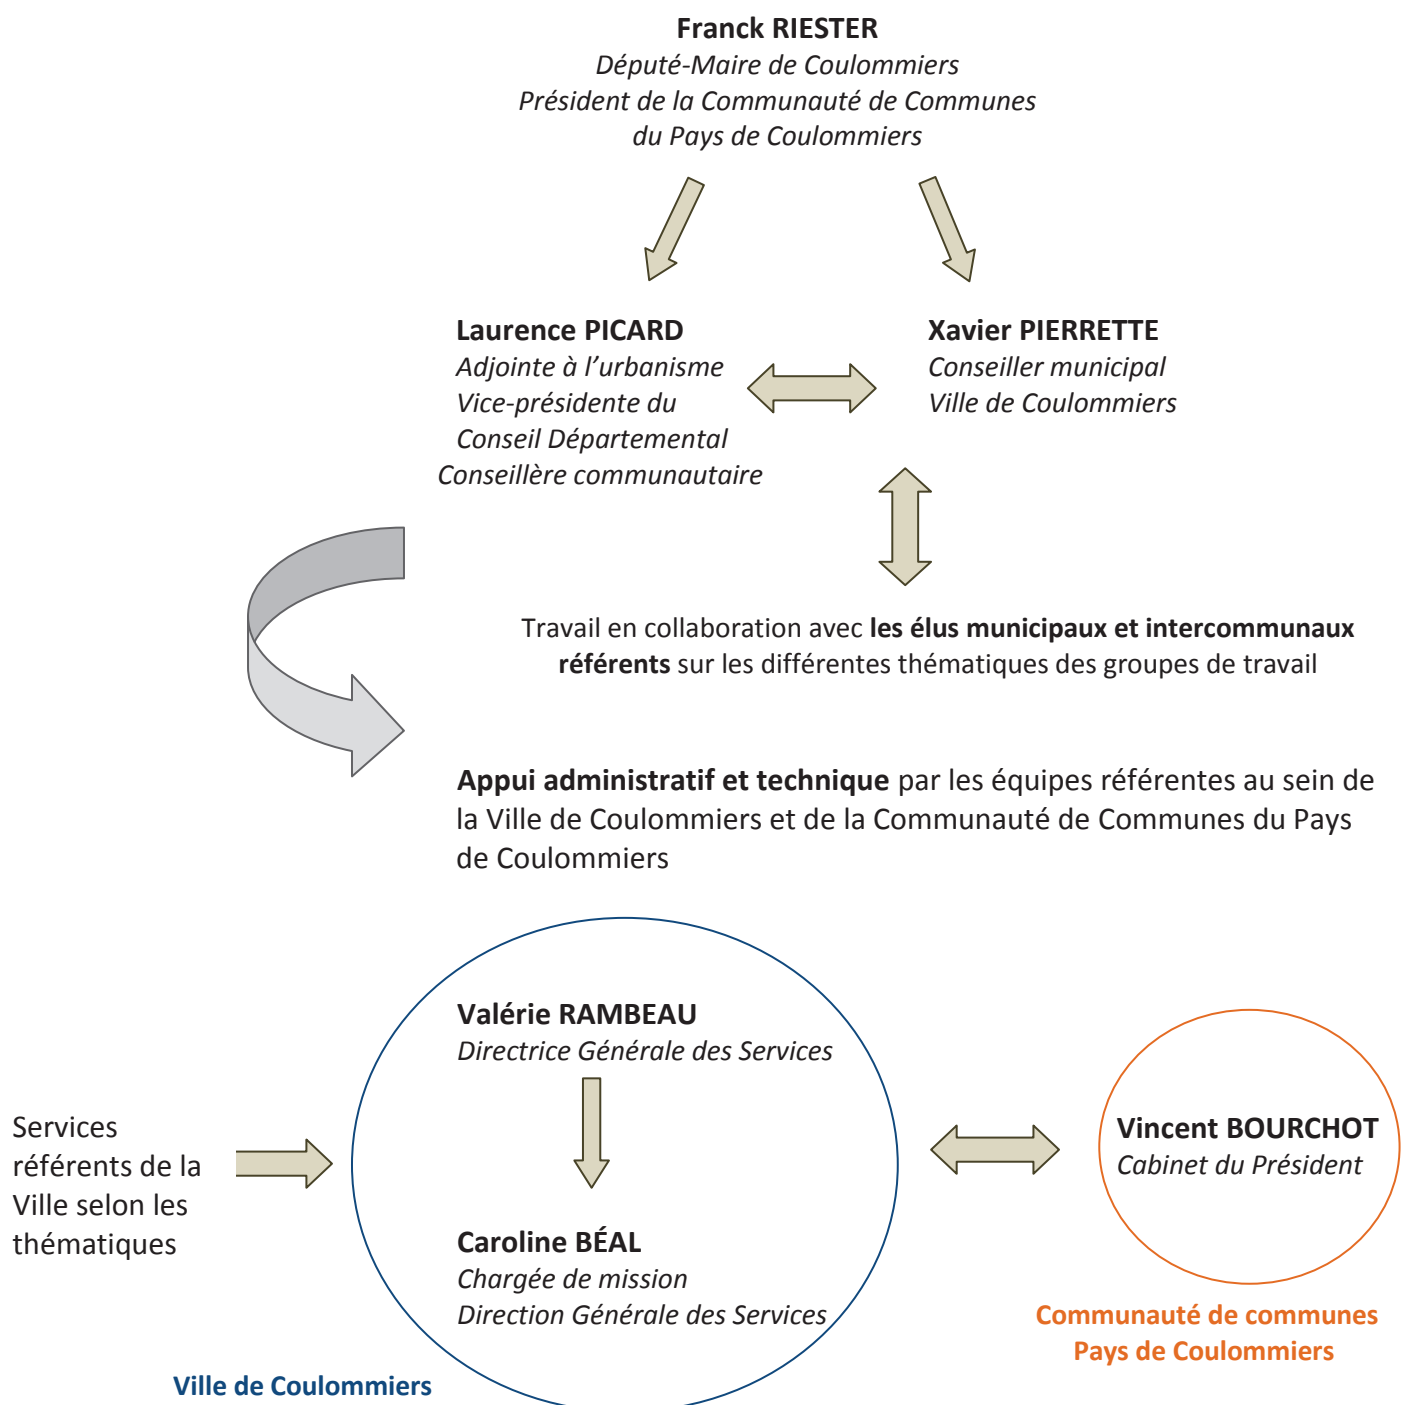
**Franck RIESTER**
*Député-Maire de Coulommiers*
*Président de la Communauté de Communes du Pays de Coulommiers*

**Laurence PICARD**
*Adjointe à l'urbanisme*
*Vice-présidente du Conseil Départemental*
*Conseillère communautaire*

**Xavier PIERRETTE**
*Conseiller municipal*
*Ville de Coulommiers*

Travail en collaboration avec **les élus municipaux et intercommunaux référents** sur les différentes thématiques des groupes de travail

**Appui administratif et technique** par les équipes référentes au sein de la Ville de Coulommiers et de la Communauté de Communes du Pays de Coulommiers

Services référents de la Ville selon les thématiques

**Valérie RAMBEAU**
*Directrice Générale des Services*

**Caroline BÉAL**
*Chargée de mission*
*Direction Générale des Services*

Ville de Coulommiers

**Vincent BOURCHOT**
*Cabinet du Président*

Communauté de communes Pays de Coulommiers